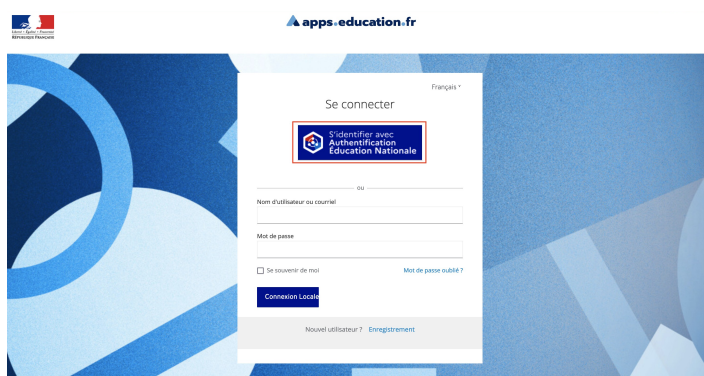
Liberté • Égalité • Fraternité
RÉPUBLIQUE FRANÇAISE

apps.education.fr

Français

Se connecter

S'identifier avec
Authentification
Éducation Nationale

ou

Nom d'utilisateur ou courriel

Mot de passe

Se souvenir de moi

Mot de passe oublié ?

Connexion Locale

Nouvel utilisateur ? Enregistrement